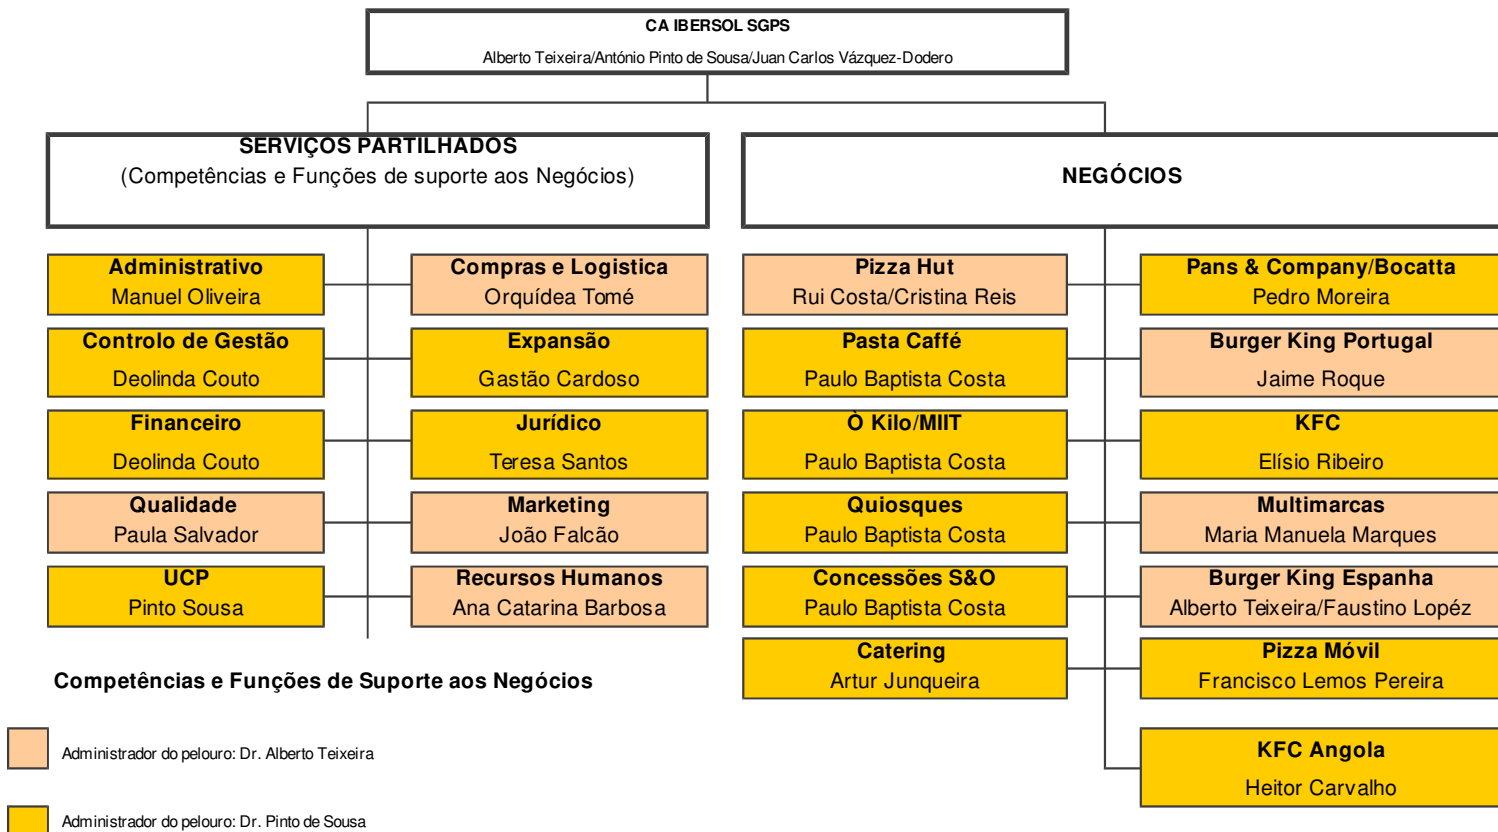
CA IBERSOL SGPS
Alberto Teixeira/António Pinto de Sousa/Juan Carlos Vázquez-Dodero

SERVIÇOS PARTILHADOS
(Competências e Funções de suporte aos Negócios)

Administrativo
Manuel Oliveira

Compras e Logistica
Orquídea Tomé

Controlo de Gestão
Deolinda Couto

Expansão
Gastão Cardoso

Financeiro
Deolinda Couto

Jurídico
Teresa Santos

Qualidade
Paula Salvador

Marketing
João Falcão

UCP
Pinto Sousa

Recursos Humanos
Ana Catarina Barbosa

NEGÓCIOS

Pizza Hut
Rui Costa/Cristina Reis

Pans & Company/Bocatta
Pedro Moreira

Pasta Caffé
Paulo Baptista Costa

Burger King Portugal
Jaime Roque

Ò Kilo/MIIT
Paulo Baptista Costa

KFC
Elísio Ribeiro

Quiosques
Paulo Baptista Costa

Multimarcas
Maria Manuela Marques

Concessões S&O
Paulo Baptista Costa

Burger King Espanha
Alberto Teixeira/Faustino Lopéz

Catering
Artur Junqueira

Pizza Móvil
Francisco Lemos Pereira

KFC Angola
Heitor Carvalho

Competências e Funções de Suporte aos Negócios

Administrador do pelouro: Dr. Alberto Teixeira

Administrador do pelouro: Dr. Pinto de Sousa